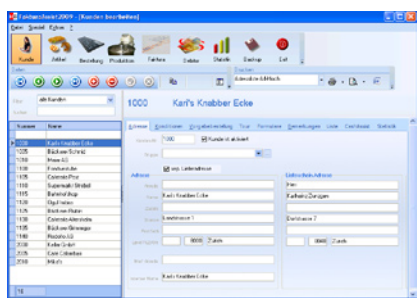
Epidemie 2009 - [Kunden bearbeiten]

Datei Spezial Extras ?

Kunde Artikel Bestellung Produktion Fahrten Einkäufe Statistik Desktop Exit

alle Kunden

1000 Karl's Knabber Ecke

| Nummer | Name |
|---|---|
| 1000 | Karl's Knabber Ecke |
| 1005 | Bäckerei Schmid |
| 1006 | Hans AG |
| 1010 | Foodservice |
| 1020 | Colonials Pur |
| 1030 | Supermarkt Strüdel |
| 1035 | Bahnhof Kiosk |
| 1040 | Elga Feinkost |
| 1045 | Bäckerei Rüdiger |
| 1050 | Colonials Alteransicht |
| 1055 | Bäckerei Ginengen |
| 1060 | Rastorte AG |
| 1065 | Keller GmbH |
| 1070 | Cafe Columbus |
| 1080 | Mitroly |

Adresse

1000

Kunde ist aktiviert

abw. Lieferadresse

Adresse

Karl's Knabber Ecke

Landstrasse 1

8000 Zürich

Lieferadresse

Herr

Katharina Zuraggen

Bahnhofstr. 2

8000 Zürich

Karl's Knabber Ecke

16